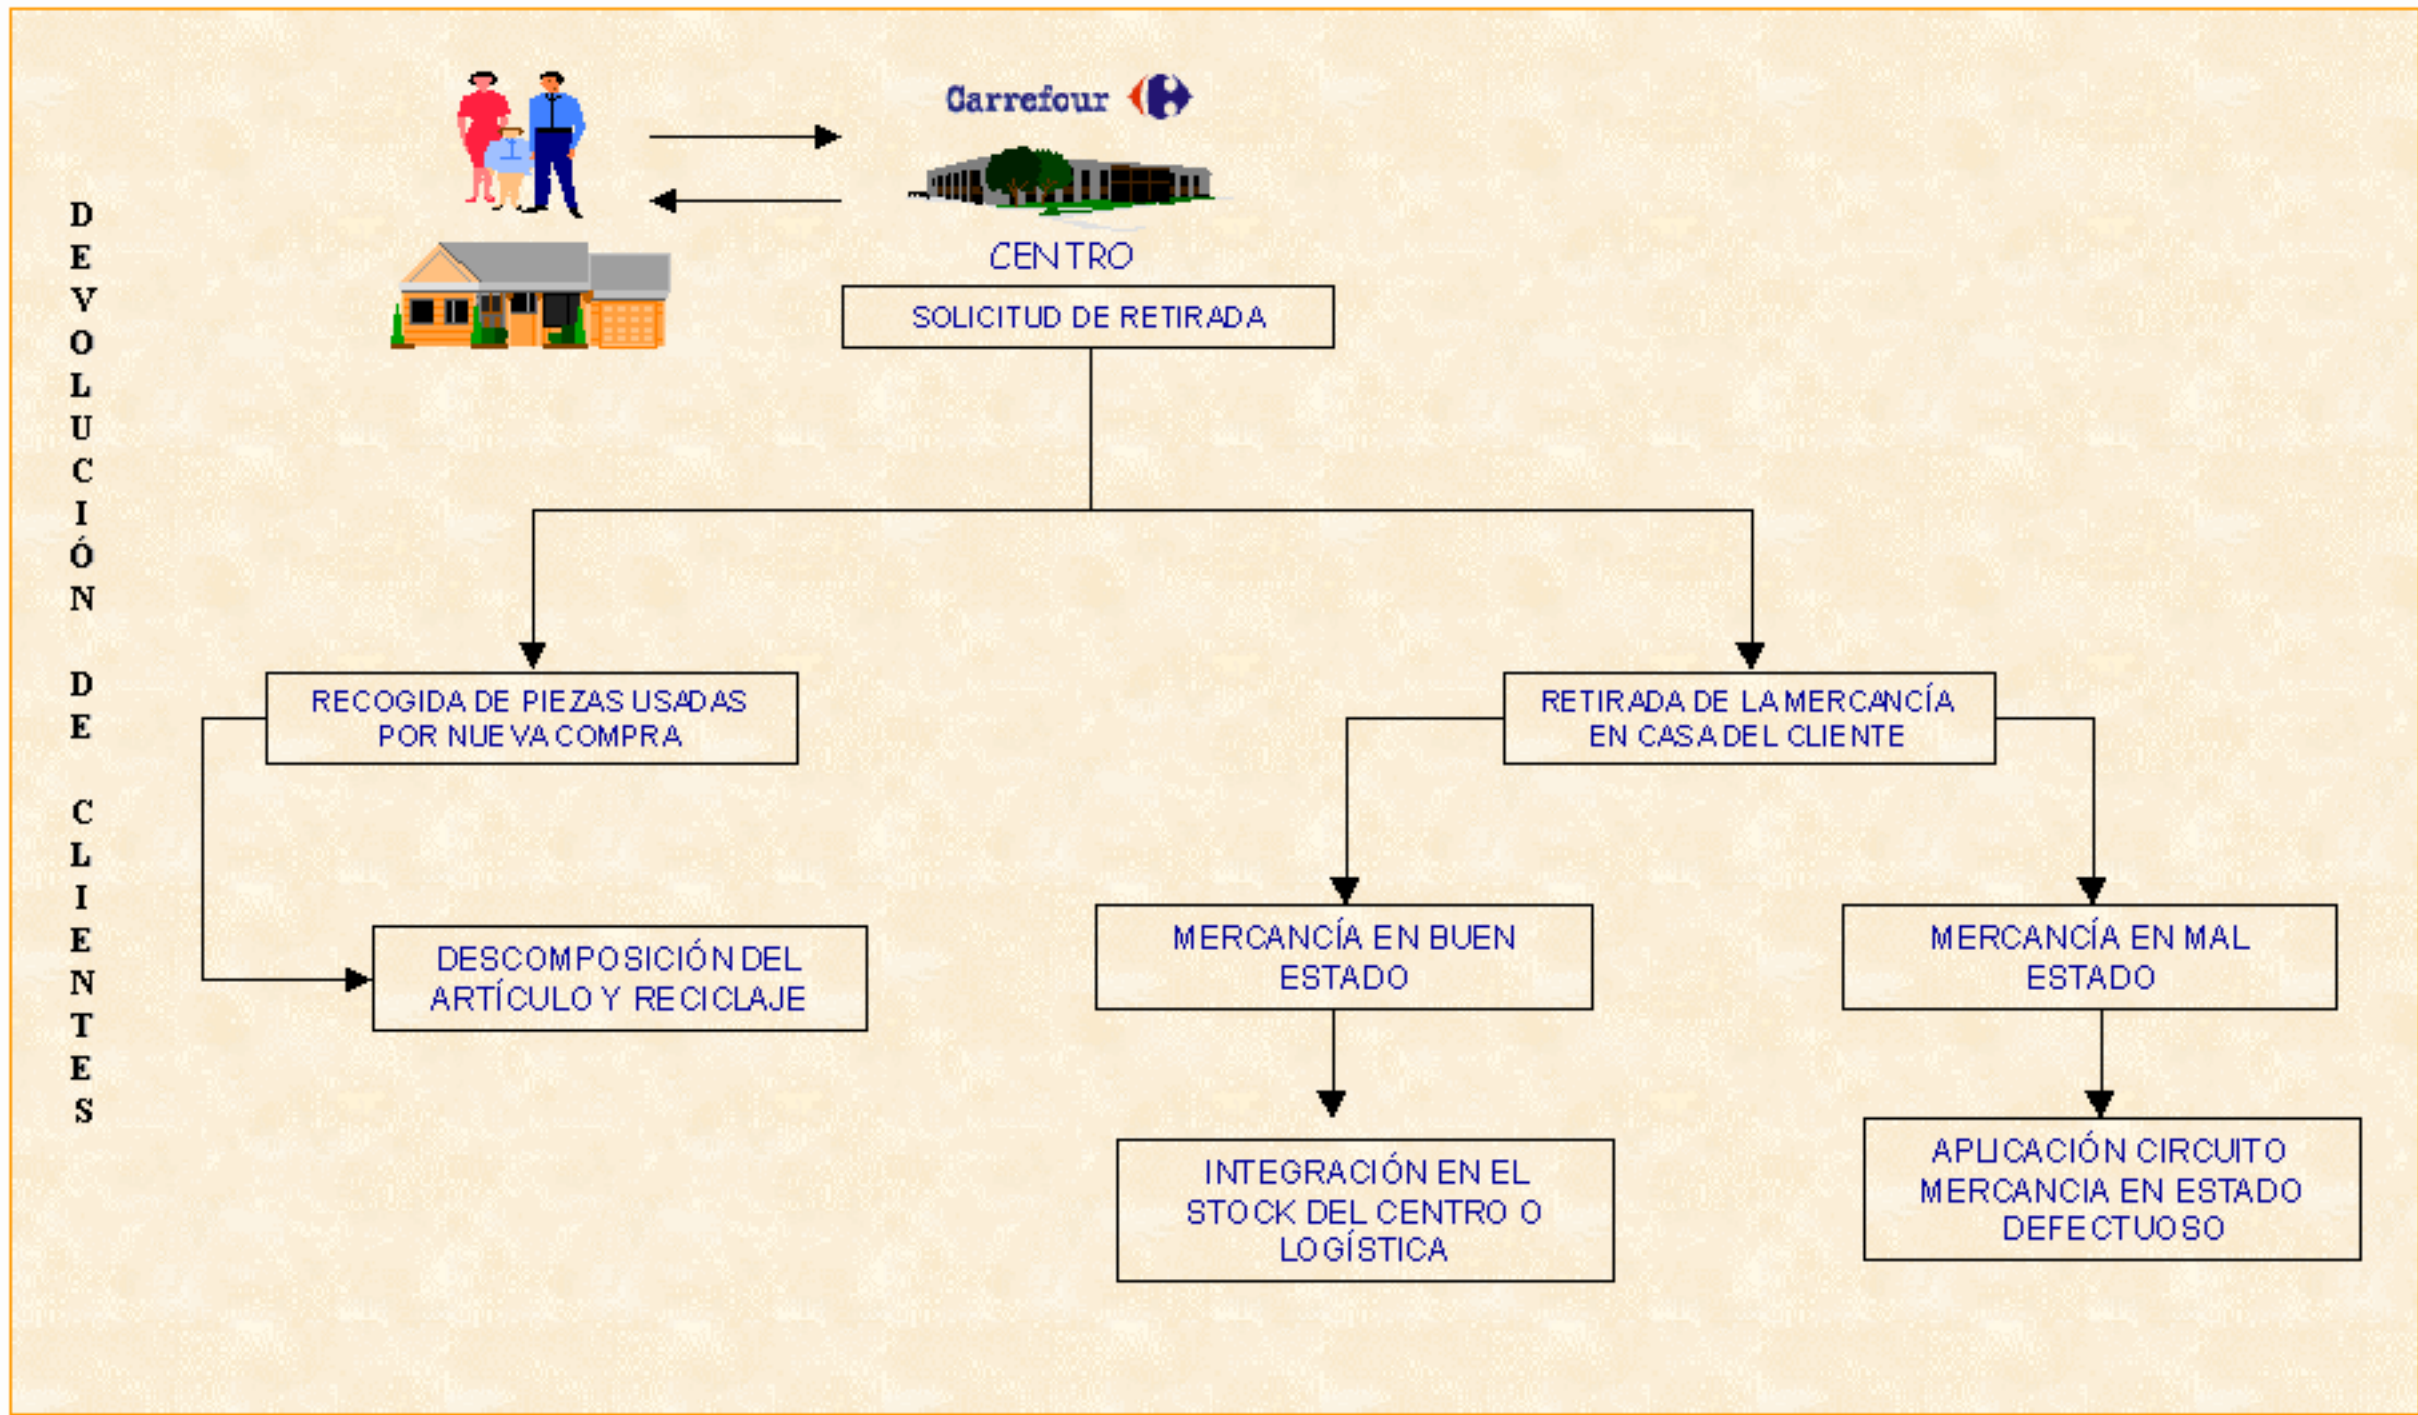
DEVOLUCIÓN DE CLIENTES

Carrefour

CENTRO

SOLICITUD DE RETIRADA

RECOGIDA DE PIEZAS USADAS POR NUEVA COMPRA

DESCOMPOSICIÓN DEL ARTÍCULO Y RECICLAJE

RETIRADA DE LA MERCANCÍA EN CASA DEL CLIENTE

MERCANCÍA EN BUEN ESTADO

INTEGRACIÓN EN EL STOCK DEL CENTRO O LOGÍSTICA

MERCANCÍA EN MAL ESTADO

APLICACIÓN CIRCUITO MERCANCIA EN ESTADO DEFECTUOSO